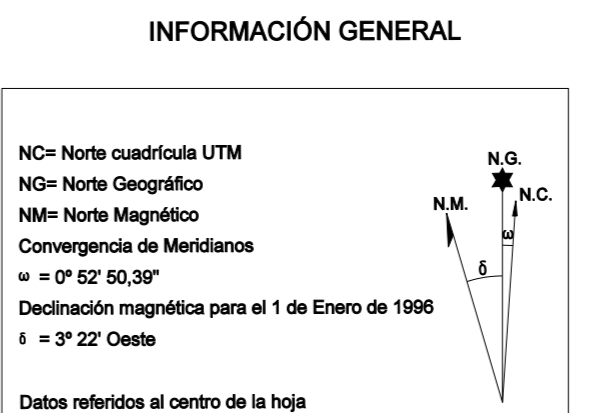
INFORMACIÓN GENERAL

NC= Norte cuadrícula UTM
NG= Norte Geográfico
NM= Norte Magnético
Convergencia de Meridianos
$\omega$ = 0º 52' 50,39"
Declinación magnética para el 1 de Enero de 1996
$\delta$ = 3º 22' Oeste

Datos referidos al centro de la hoja

N.G.
N.M.
N.C.
$\omega$
$\delta$